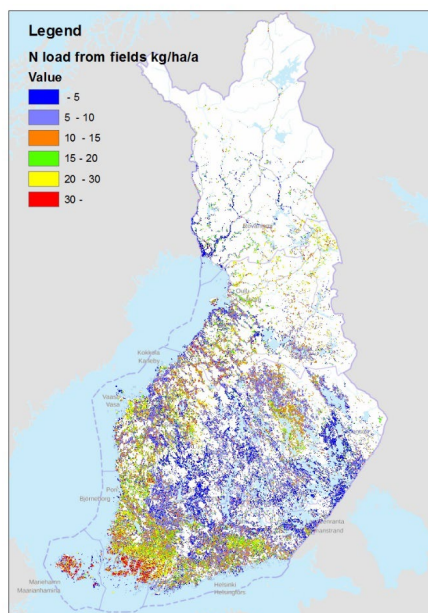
Legend
N load from fields kg/ha/a
Value
- 5
5 - 10
10 - 15
15 - 20
20 - 30
30 -

Rovaniemi
Oulu
Kokkola
Karleby
Vaasa
Vasa
Pori
Björneborg
Kotka
Mariehamn
Maarianhamina
Helsinki
Helsingfors
Hamina
Fredrikshamn